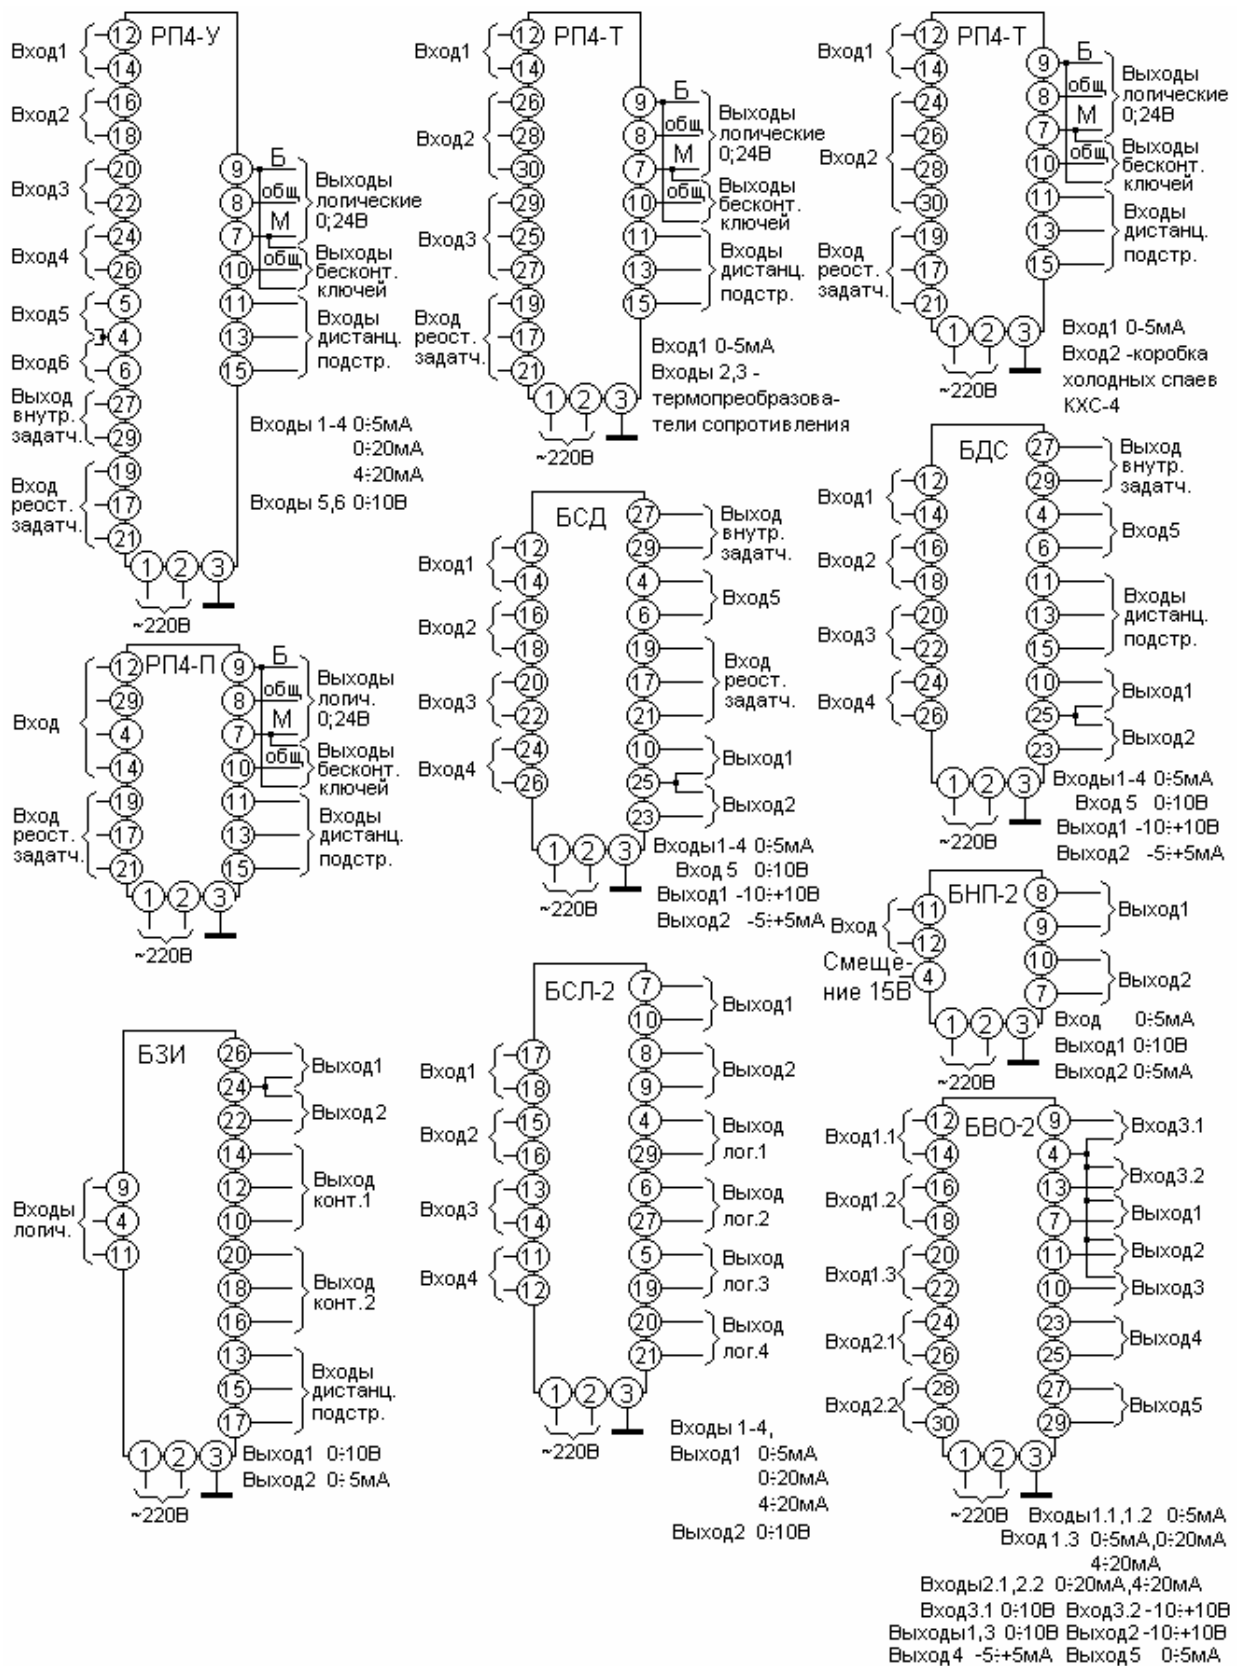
РП4-У
Вход1 12 14
Вход2 16 18
Вход3 20 22
Вход4 24 26
Вход5 5 4
Вход6 6
Выход внутр. задатч. 27 29
Вход реост. задатч. 19 17 21
9 Б
8 общ
7 М
10 общ
Выходы логические 0;24В
Выходы бесконт. ключей
11 13 15 Входы дистанц. подстр.
Входы 1-4 0÷5мА 0÷20мА 4÷20мА
Входы 5,6 0÷10В
1 2 3
~220В

РП4-Т
Вход1 12 14
Вход2 26 28 30
Вход3 29 25 27
Вход реост. задатч. 19 17 21
9 Б 8 общ 7 М 10 общ
Выходы логические 0;24В
Выходы бесконт. ключей
11 13 15 Входы дистанц. подстр.
Вход1 0-5мА
Входы 2,3 - термопреобразователи сопротивления
1 2 3
~220В

РП4-Т
Вход1 12 14
Вход2 24 26 28 30
Вход реост. задатч. 19 17 21
9 Б 8 общ 7 М 10 общ
Выходы логические 0;24В
Выходы бесконт. ключей
11 13 15 Входы дистанц. подстр.
1 2 3
~220В
Вход1 0-5мА
Вход2 -коробка холодных спаев КХС-4

РП4-П
Вход 12 29 4 14
Вход реост. задатч. 19 17 21
9 Б 8 общ 7 М 10 общ
Выходы логич. 0;24В
Выходы бесконт. ключей
11 13 15 Входы дистанц. подстр.
1 2 3
~220В

БСД
Вход1 12 14
Вход2 16 18
Вход3 20 22
Вход4 24 26
27 29 Выход внутр. задатч.
4 6 Вход5
19 17 21 Вход реост. задатч.
10 Выход1
25
23 Выход2
1 2 3
~220В
Входы1-4 0÷5мА
Вход 5 0÷10В
Выход1 -10÷+10В
Выход2 -5÷+5мА

БДС
Вход1 12 14
Вход2 16 18
Вход3 20 22
Вход4 24 26
27 29 Выход внутр. задатч.
4 6 Вход5
11 13 15 Входы дистанц. подстр.
10 Выход1
25
23 Выход2
1 2 3
~220В
Входы1-4 0÷5мА
Вход 5 0÷10В
Выход1 -10÷+10В
Выход2 -5÷+5мА

БНП-2
Вход 11 12
Смещение 15В 4
8 9 Выход1
10 7 Выход2
1 2 3
~220В
Вход 0÷5мА
Выход1 0÷10В
Выход2 0÷5мА

БЗИ
Входы логич. 9 4 11
26 Выход1
24
22 Выход 2
14 12 10 Выход конт.1
20 18 16 Выход конт.2
13 15 17 Входы дистанц. подстр.
1 2 3
~220В
Выход1 0÷10В
Выход2 0÷5мА

БСЛ-2
Вход1 17 18
Вход2 15 16
Вход3 13 14
Вход4 11 12
7 10 Выход1
8 9 Выход2
4 29 Выход лог.1
6 27 Выход лог.2
5 19 Выход лог.3
20 21 Выход лог.4
1 2 3
~220В
Входы 1-4,
Выход1 0÷5мА 0÷20мА 4÷20мА
Выход2 0÷10В

БВО-2
Вход1.1 12 14
Вход1.2 16 18
Вход1.3 20 22
Вход2.1 24 26
Вход2.2 28 30
9 Вход3.1
4 Вход3.2
13
7 Выход1
11 Выход2
10 Выход3
23 25 Выход4
27 29 Выход5
1 2 3
~220В
Входы1.1,1.2 0÷5мА
Вход 1.3 0÷5мА,0÷20мА 4÷20мА
Входы2.1,2.2 0÷20мА,4÷20мА
Вход3.1 0÷10В Вход3.2 -10÷+10В
Выходы1,3 0÷10В Выход2 -10÷+10В
Выход4 -5÷+5мА Выход5 0÷5мА